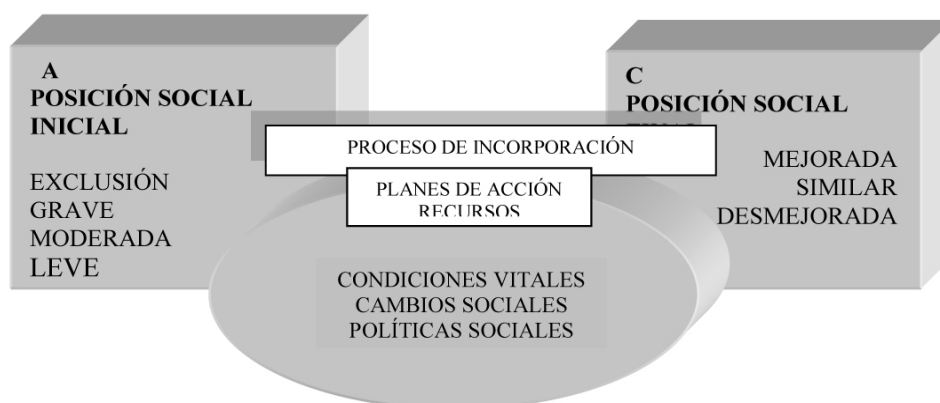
A
POSICIÓN SOCIAL INICIAL

EXCLUSIÓN
GRAVE
MODERADA
LEVE

PROCESO DE INCORPORACIÓN

PLANES DE ACCIÓN
RECURSOS

CONDICIONES VITALES
CAMBIOS SOCIALES
POLÍTICAS SOCIALES

C
POSICIÓN SOCIAL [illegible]

MEJORADA
SIMILAR
DESMEJORADA